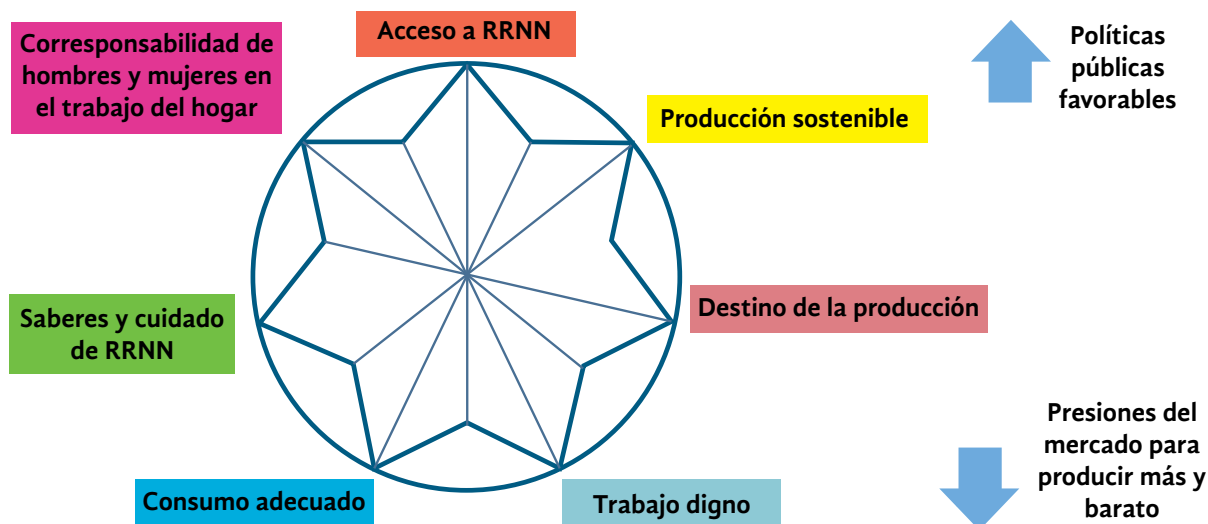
Corresponsabilidad de hombres y mujeres en el trabajo del hogar

Acceso a RRNN

Políticas públicas favorables

Producción sostenible

Destino de la producción

Saberes y cuidado de RRNN

Presiones del mercado para producir más y barato

Consumo adecuado

Trabajo digno